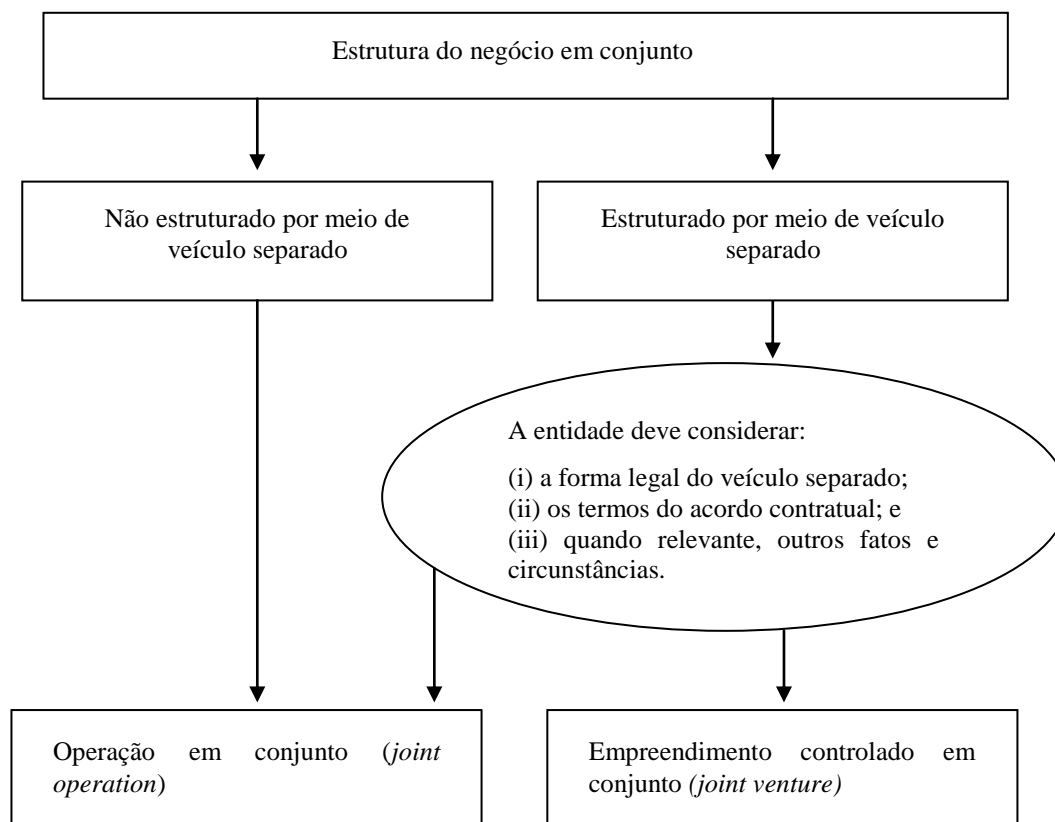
Estrutura do negócio em conjunto

Não estruturado por meio de veículo separado

Estruturado por meio de veículo separado

A entidade deve considerar:

(i) a forma legal do veículo separado;
(ii) os termos do acordo contratual; e
(iii) quando relevante, outros fatos e circunstâncias.

Operação em conjunto (*joint operation*)

Empreendimento controlado em conjunto *(joint venture)*